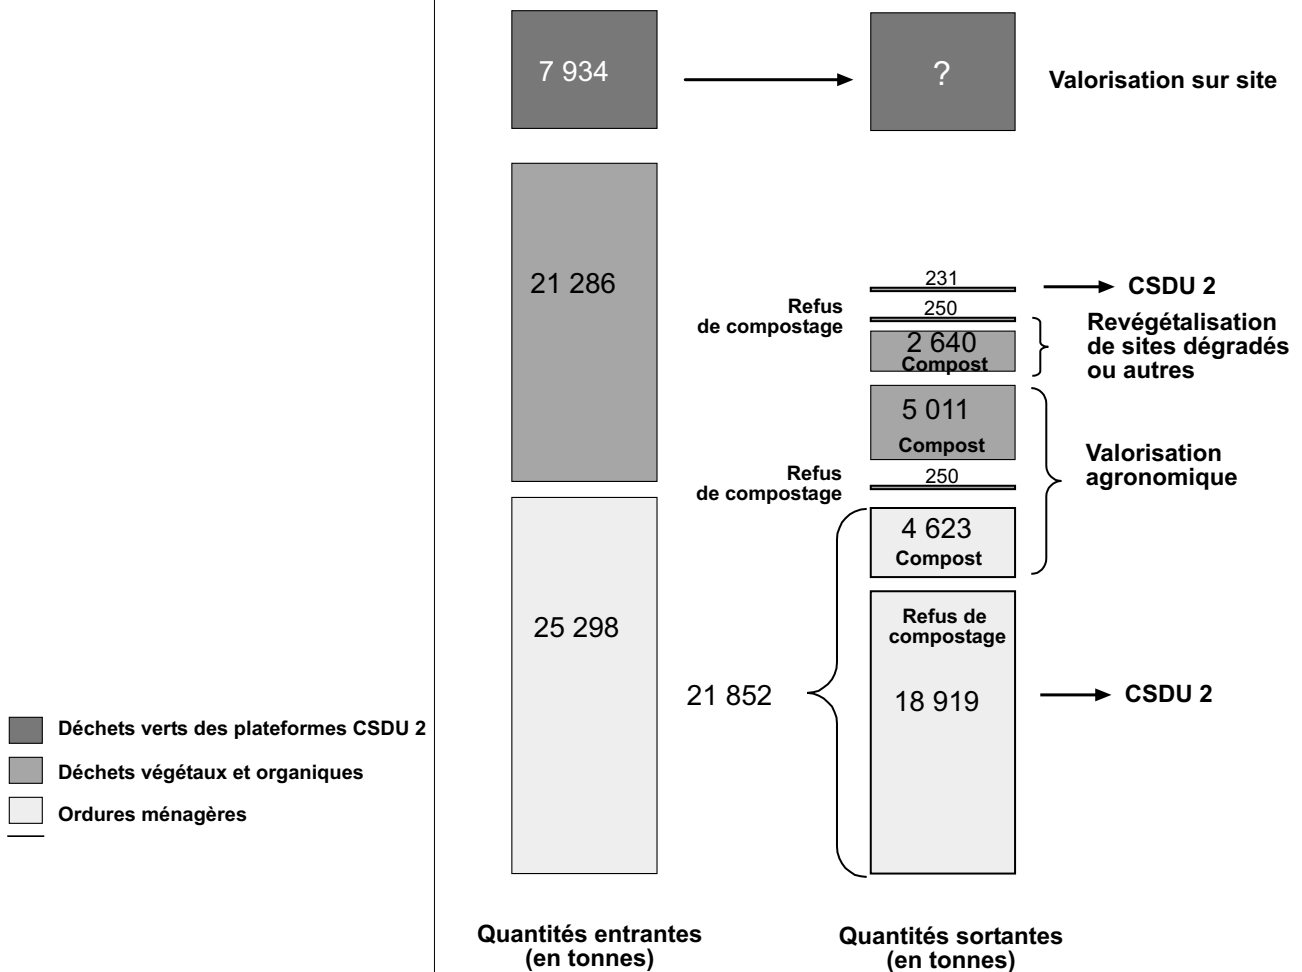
7 934

?

Valorisation sur site

21 286

231

CSDU 2

Refus de compostage

250

2 640
Compost

Revégétalisation de sites dégradés ou autres

5 011
Compost

Valorisation agronomique

Refus de compostage

250

4 623
Compost

25 298

21 852

Refus de compostage

18 919

CSDU 2

Déchets verts des plateformes CSDU 2

Déchets végétaux et organiques

Ordures ménagères

Quantités entrantes (en tonnes)

Quantités sortantes (en tonnes)